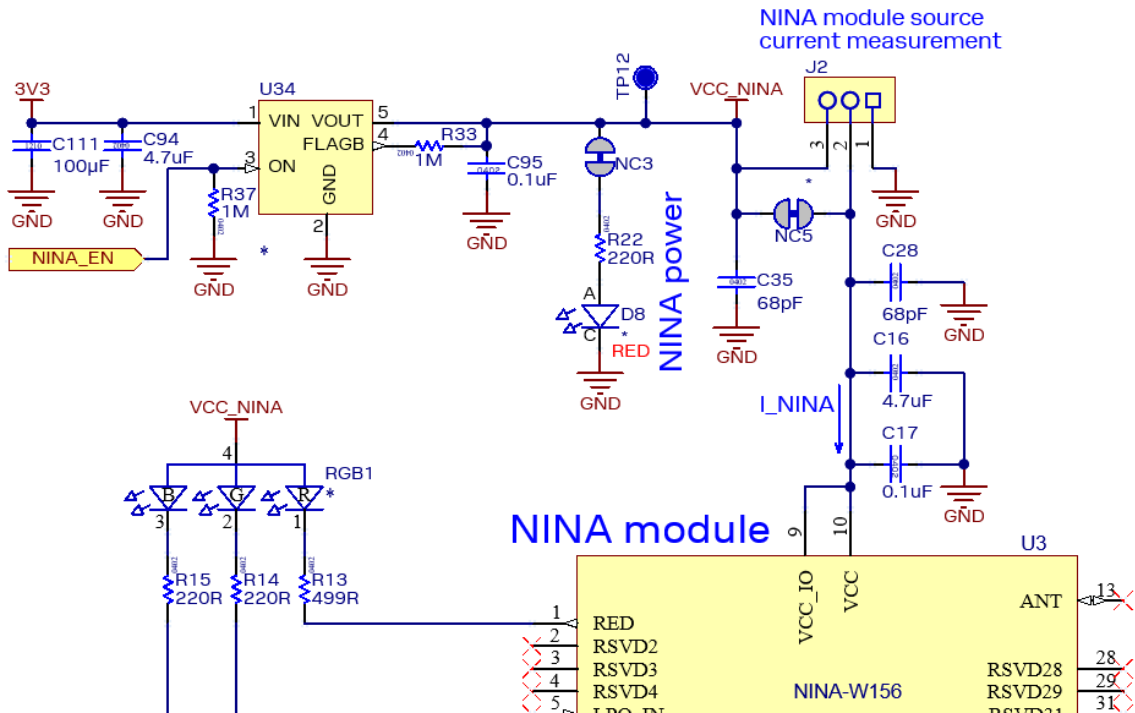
NINA module source current measurement

3V3
C111 100µF
C94 4.7uF
U34
1 VIN VOUT 5
4 FLAGB
3 ON
GND 2
R37 1M
NINA_EN
GND
GND
GND
GND
*
R33 1M
C95 0.1uF
GND
TP12
NC3
R22 220R
A
D8
C
*
RED
GND
NINA power
VCC_NINA
J2
3 2 1
GND
*
NC5
C35 68pF
GND
C28 68pF
GND
C16 4.7uF
I_NINA
C17 0.1uF
GND

VCC_NINA
4
RGB1
B G R *
3 2 1
R15 220R
R14 220R
R13 499R

NINA module
9 10
U3
VCC_IO VCC
ANT 13
1 RED
2 RSVD2
3 RSVD3
4 RSVD4
5 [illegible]
NINA-W156
RSVD28 28
RSVD29 29
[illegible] 31